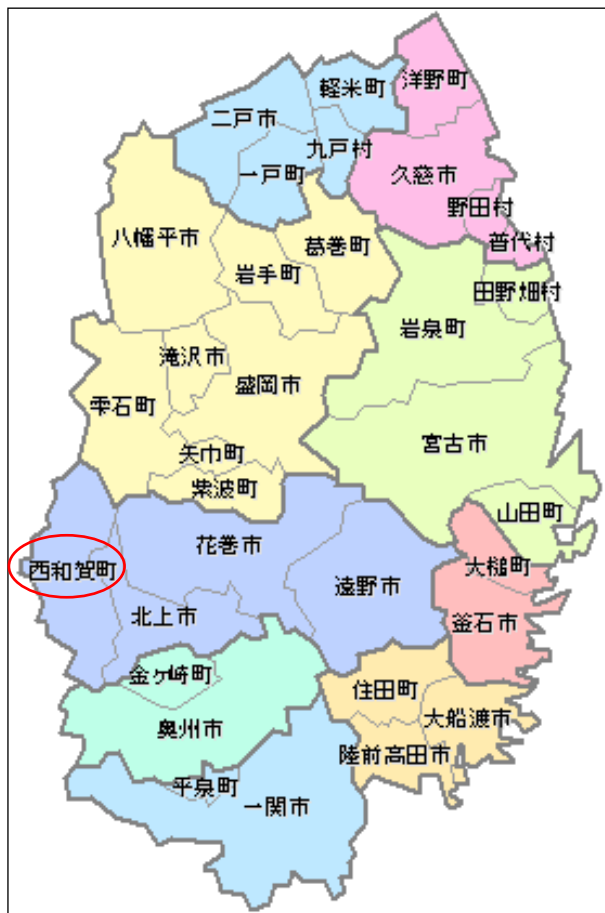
軽米町
洋野町
二戸市
九戸村
久慈市
一戸町
野田村
八幡平市
葛巻町
普代村
岩手町
田野畑村
岩泉町
滝沢市
雫石町
盛岡市
宮古市
矢巾町
紫波町
山田町
花巻市
西和賀町
大槌町
遠野市
北上市
釜石市
金ケ崎町
住田町
大船渡市
奥州市
陸前高田市
平泉町
一関市